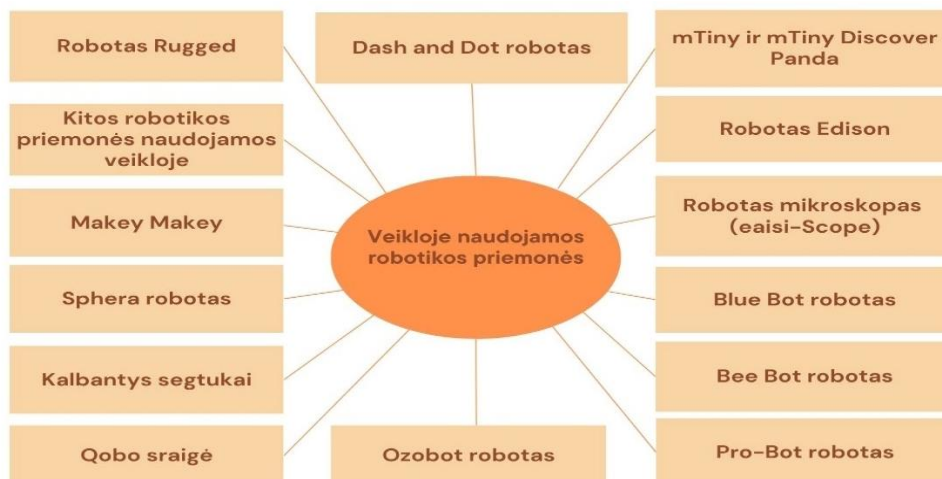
Robotas Rugged

Dash and Dot robotas

mTiny ir mTiny Discover Panda

Kitos robotikos priemonės naudojamos veikloje

Robotas Edison

Makey Makey

Veikloje naudojamos robotikos priemonės

Robotas mikroskopas (eaisi-Scope)

Sphera robotas

Blue Bot robotas

Kalbantys segtukai

Bee Bot robotas

Qobo sraigė

Ozobot robotas

Pro-Bot robotas